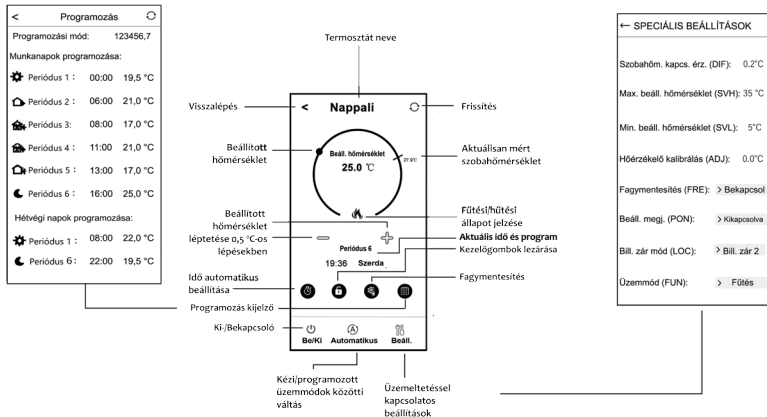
< Programozás

Programozási mód: 123456,7

Munkanapok programozása:

Periódus 1 : 00:00 19,5 °C

Periódus 2 : 06:00 21,0 °C

Periódus 3: 08:00 17,0 °C

Periódus 4 : 11:00 21,0 °C

Periódus 5 : 13:00 17,0 °C

Periódus 6 : 16:00 25,0 °C

Hétvégi napok programozása:

Periódus 1 : 08:00 22,0 °C

Periódus 6: 22:00 19,5 °C

Termosztát neve

Visszalépés

< Nappali

Frissítés

Beállított hőmérséklet

Beáll. hőmérséklet

25.0 ℃

27.9℃

Aktuálisan mért szobahőmérséklet

Fűtési/hűtési állapot jelzése

Beállított hőmérséklet léptetése 0,5 °C-os lépésekben

Periódus 6

19:36 Szerda

Aktuális idő és program

Kezelőgombok lezárása

Fagymentesítés

Idő automatikus beállítása

Programozás kijelző

Ki-/Bekapcsoló

Be/Ki Automatikus Beáll.

Kézi/programozott üzemmódok közötti váltás

Üzemeltetéssel kapcsolatos beállítások

← SPECIÁLIS BEÁLLÍTÁSOK

Szobahőm. kapcs. érz. (DIF): 0.2°C

Max. beáll. hőmérséklet (SVH): 35 °C

Min. beáll. hőmérséklet (SVL): 5°C

Hőérzékelő kalibrálás (ADJ): 0.0°C

Fagymentesítés (FRE): > Bekapcsol

Beáll. megj. (PON): > Kikapcsolva

Bill. zár mód (LOC): > Bill. zár 2

Üzemmód (FUN): > Fűtés